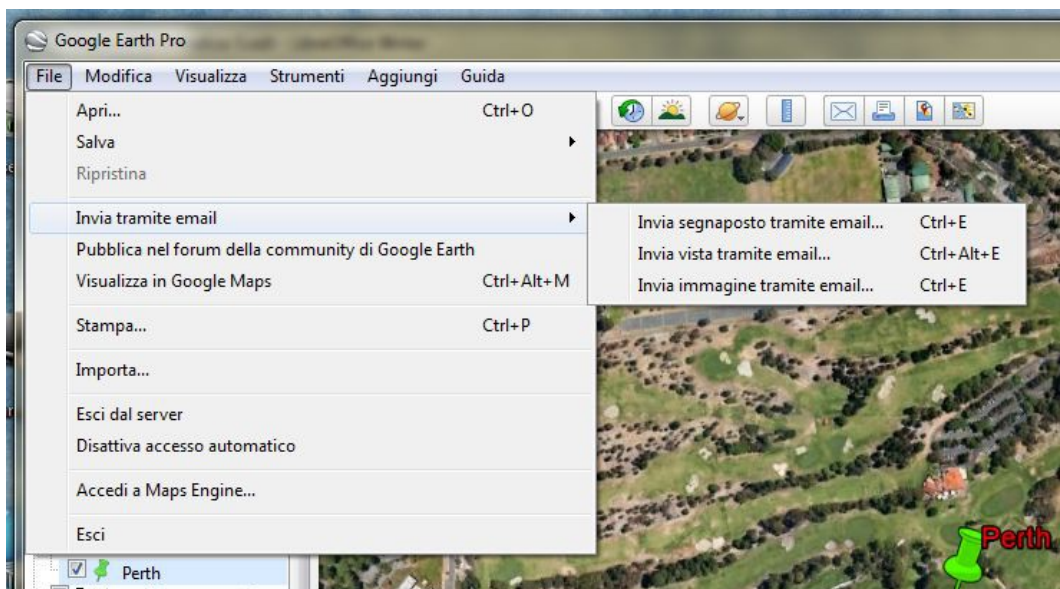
Google Earth Pro

File Modifica Visualizza Strumenti Aggiungi Guida

Apri... Ctrl+O
Salva
Ripristina

Invia tramite email
Pubblica nel forum della community di Google Earth
Visualizza in Google Maps Ctrl+Alt+M

Stampa... Ctrl+P

Importa...

Esci dal server
Disattiva accesso automatico

Accedi a Maps Engine...

Esci

Invia segnaposto tramite email... Ctrl+E
Invia vista tramite email... Ctrl+Alt+E
Invia immagine tramite email... Ctrl+E

Perth

Perth